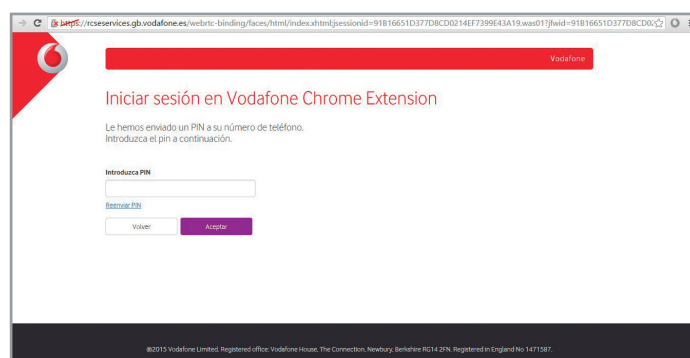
https://rcseservices.gb.vodafone.es/webrtc-binding/faces/html/index.xhtml;jsessionid=91B16651D377D8CD0214EF7399E43A19.was01?jfwid=91B16651D377D8CD0

Vodafone

Iniciar sesión en Vodafone Chrome Extension

Le hemos enviado un PIN a su número de teléfono.
Introduzca el pin a continuación.

Introduzca PIN

Reenviar PIN

Volver

Aceptar

©2015 Vodafone Limited. Registered office: Vodafone House, The Connection, Newbury, Berkshire RG14 2FN. Registered in England No 1471587.